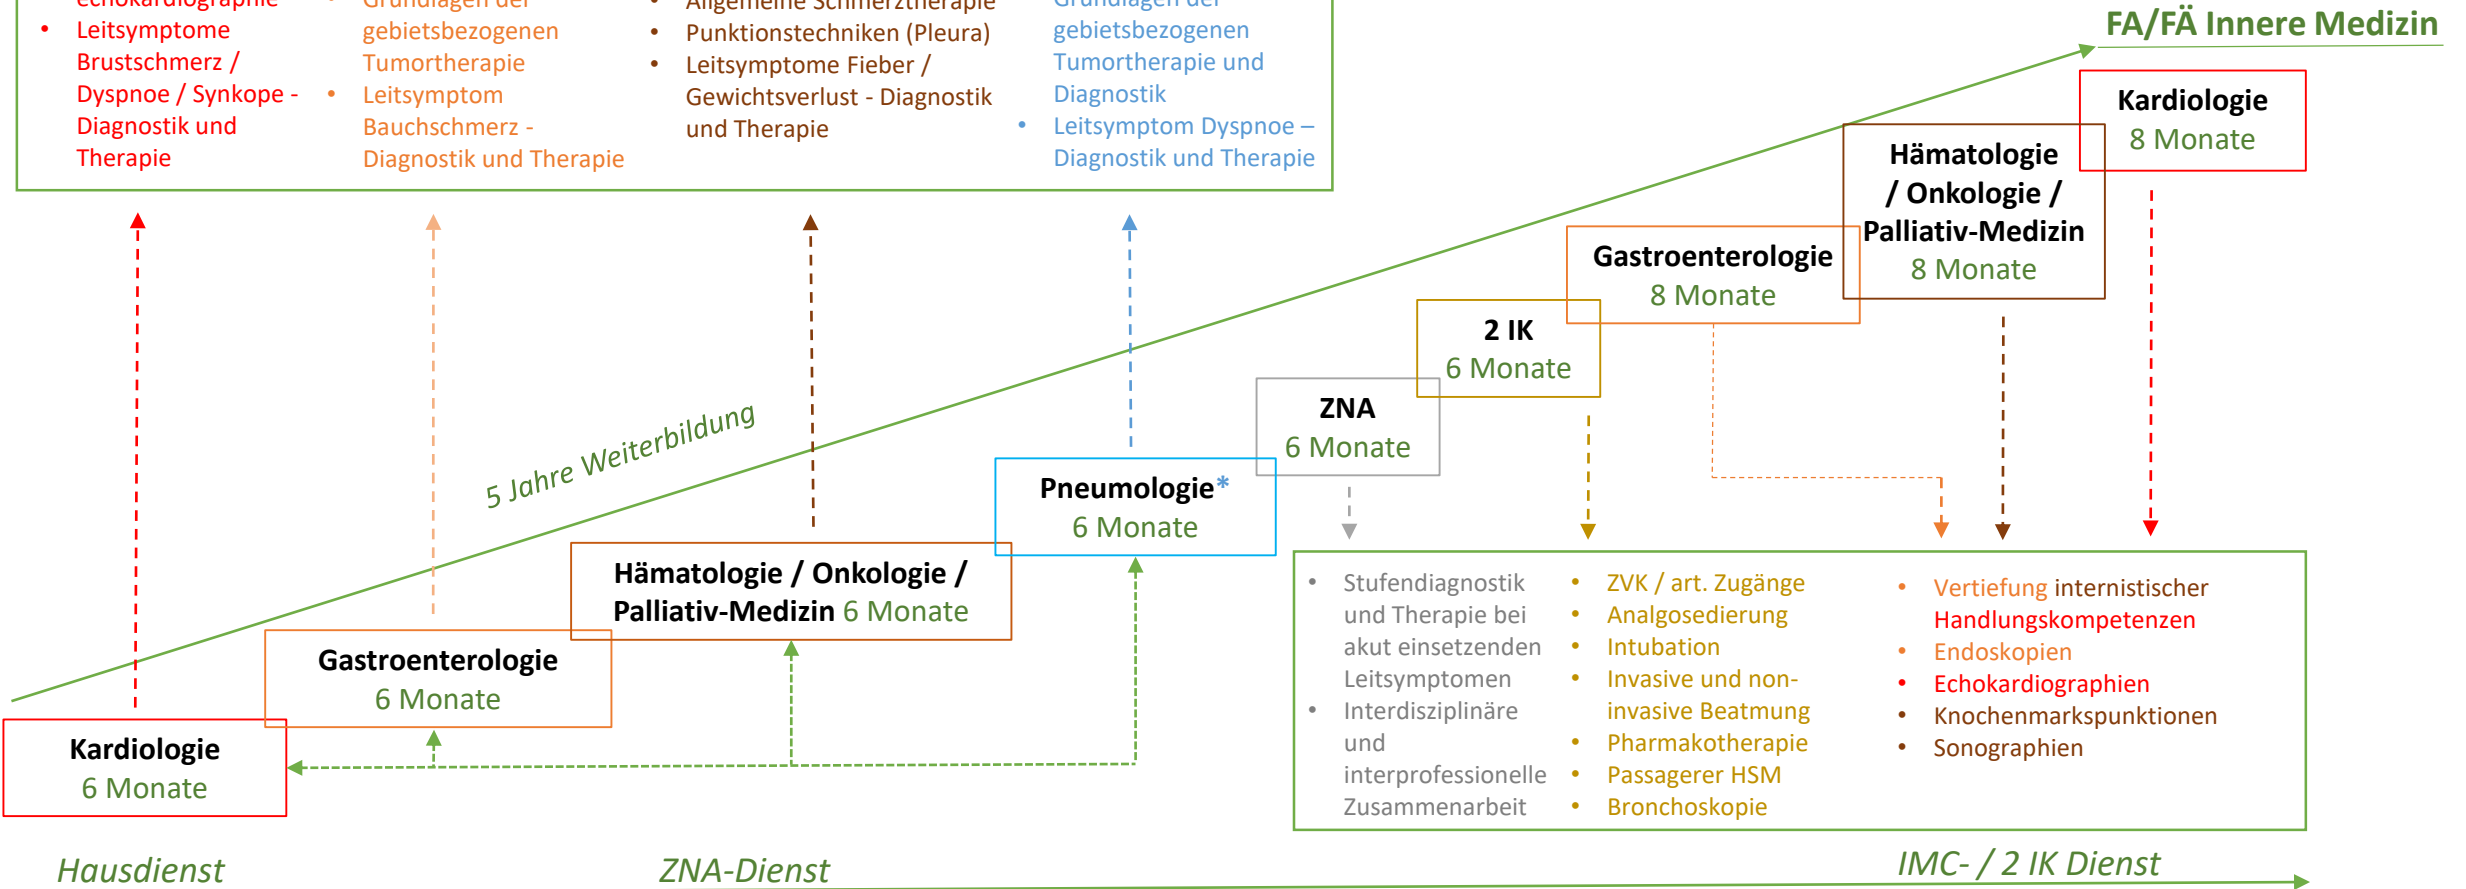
echokardiographie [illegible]
- Leitsymptome Brustschmerz / Dyspnoe / Synkope - Diagnostik und Therapie

- Grundlagen der gebietsbezogenen Tumortherapie
- Leitsymptom Bauchschmerz - Diagnostik und Therapie

- Allgemeine Schmerztherapie
- Punktionstechniken (Pleura)
- Leitsymptome Fieber / Gewichtsverlust - Diagnostik und Therapie

- Grundlagen der gebietsbezogenen Tumortherapie und Diagnostik
- Leitsymptom Dyspnoe – Diagnostik und Therapie

FA/FÄ Innere Medizin

Kardiologie
8 Monate

Hämatologie / Onkologie / Palliativ-Medizin
8 Monate

Gastroenterologie
8 Monate

2 IK
6 Monate

ZNA
6 Monate

Pneumologie*
6 Monate

5 Jahre Weiterbildung

Hämatologie / Onkologie / Palliativ-Medizin 6 Monate

Gastroenterologie
6 Monate

Kardiologie
6 Monate

- Stufendiagnostik und Therapie bei akut einsetzenden Leitsymptomen
- Interdisziplinäre und interprofessionelle Zusammenarbeit

- ZVK / art. Zugänge
- Analgosedierung
- Intubation
- Invasive und non-invasive Beatmung
- Pharmakotherapie
- Passagerer HSM
- Bronchoskopie

- Vertiefung internistischer Handlungskompetenzen
- Endoskopien
- Echokardiographien
- Knochenmarkspunktionen
- Sonographien

Hausdienst

ZNA-Dienst

IMC- / 2 IK Dienst